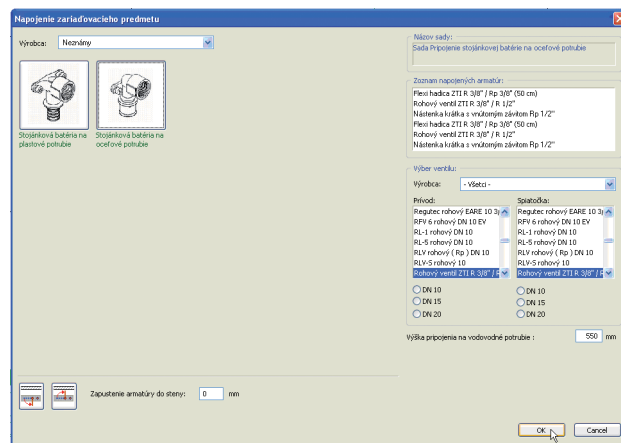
Napojenie zariaďovacieho predmetu

Výrobca: Neznámy

Stojánková batéria na plastové potrubie

Stojánková batéria na oceľové potrubie

Názov sady:
Sada Pripojenie stojánkovej batérie na oceľové potrubie

Zoznam napojených armatúr:
Flexi hadica ZTI R 3/8" / Rp 3/8" (50 cm)
Rohový ventil ZTI R 3/8" / R 1/2"
Nástenka krátka s vnútorným závitom Rp 1/2"
Flexi hadica ZTI R 3/8" / Rp 3/8" (50 cm)
Rohový ventil ZTI R 3/8" / R 1/2"
Nástenka krátka s vnútorným závitom Rp 1/2"

Výber ventilu:
Výrobca: - Všetci -

Prívod:
Regutec rohový EARE 10 3/
RFV 6 rohový DN 10 EV
RL-1 rohový DN 10
RL-5 rohový DN 10
RLV rohový ( Rp ) DN 10
RLV-5 rohový 10
Rohový ventil ZTI R 3/8" / R

DN 10
DN 15
DN 20

Spiatočka:
Regutec rohový EARE 10 3/
RFV 6 rohový DN 10 EV
RL-1 rohový DN 10
RL-5 rohový DN 10
RLV rohový ( Rp ) DN 10
RLV-5 rohový 10
Rohový ventil ZTI R 3/8" / R

DN 10
DN 15
DN 20

Výška pripojenia na vodovodné potrubie : 550 mm

Zapustenie armatúry do steny: 0 mm

OK
Cancel